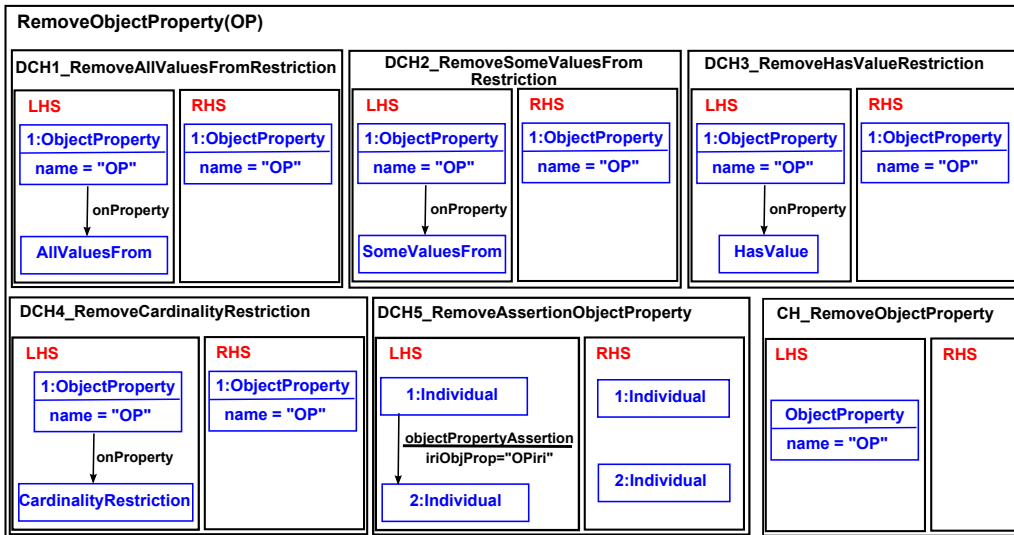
RemoveObjectProperty(OP)

DCH1_RemoveAllValuesFromRestriction

LHS

1:ObjectProperty
name = "OP"

onProperty

AllValuesFrom

RHS

1:ObjectProperty
name = "OP"

DCH2_RemoveSomeValuesFromRestriction

LHS

1:ObjectProperty
name = "OP"

onProperty

SomeValuesFrom

RHS

1:ObjectProperty
name = "OP"

DCH3_RemoveHasValueRestriction

LHS

1:ObjectProperty
name = "OP"

onProperty

HasValue

RHS

1:ObjectProperty
name = "OP"

DCH4_RemoveCardinalityRestriction

LHS

1:ObjectProperty
name = "OP"

onProperty

CardinalityRestriction

RHS

1:ObjectProperty
name = "OP"

DCH5_RemoveAssertionObjectProperty

LHS

1:Individual

objectPropertyAssertion
iriObjProp="OPiri"

2:Individual

RHS

1:Individual

2:Individual

CH_RemoveObjectProperty

LHS

ObjectProperty
name = "OP"

RHS